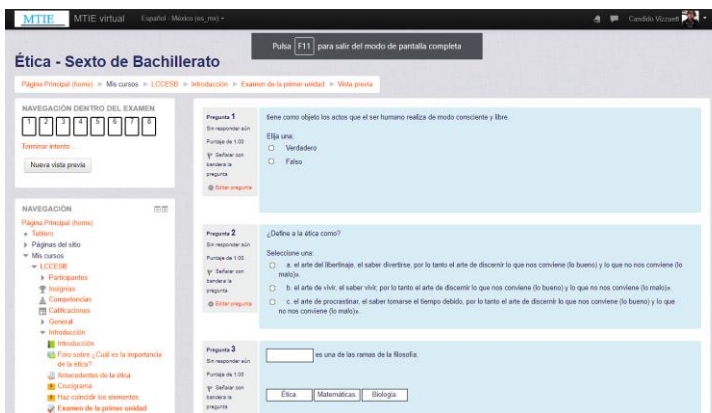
MTIE MTIE virtual Español - México (es_mx) ▾

Candido Vizcaett

Ética - Sexto de Bachillerato

Pulsa F11 para salir del modo de pantalla completa

Página Principal (home) ► Mis cursos ► LCCESB ► Introducción ► Examen de la primer unidad ► Vista previa

NAVEGACIÓN DENTRO DEL EXAMEN

1 2 3 4 5 6 7 8

Terminar intento ...

Nueva vista previa

NAVEGACIÓN

Página Principal (home)
Tablero
Páginas del sitio
Mis cursos
LCCESB
Participantes
Insignias
Competencias
Calificaciones
General
Introducción
Introducción
Foro sobre ¿Cuál es la importancia de la ética?
Antecedentes de la ética
Crucigrama
Haz coincidir los elementos
Examen de la primer unidad

Pregunta 1
Sin responder aún
Puntúa de 1.00
Señalar con bandera la pregunta
Editar pregunta

tiene como objeto los actos que el ser humano realiza de modo consciente y libre.

Elija una:
Verdadero
Falso

Pregunta 2
Sin responder aún
Puntúa de 1.00
Señalar con bandera la pregunta
Editar pregunta

¿Define a la ética como?

Seleccione una:
a. el arte del libertinaje, el saber divertirse, por lo tanto el arte de discernir lo que nos conviene (lo bueno) y lo que no nos conviene (lo malo)».
b. el arte de vivir, el saber vivir, por lo tanto el arte de discernir lo que nos conviene (lo bueno) y lo que no nos conviene (lo malo)».
c. el arte de procrastinar, el saber tomarse el tiempo debido, por lo tanto el arte de discernir lo que nos conviene (lo bueno) y lo que no nos conviene (lo malo)».

Pregunta 3
Sin responder aún
Puntúa de 1.00
Señalar con bandera la pregunta

es una de las ramas de la filosofía.

Ética Matemáticas Biología